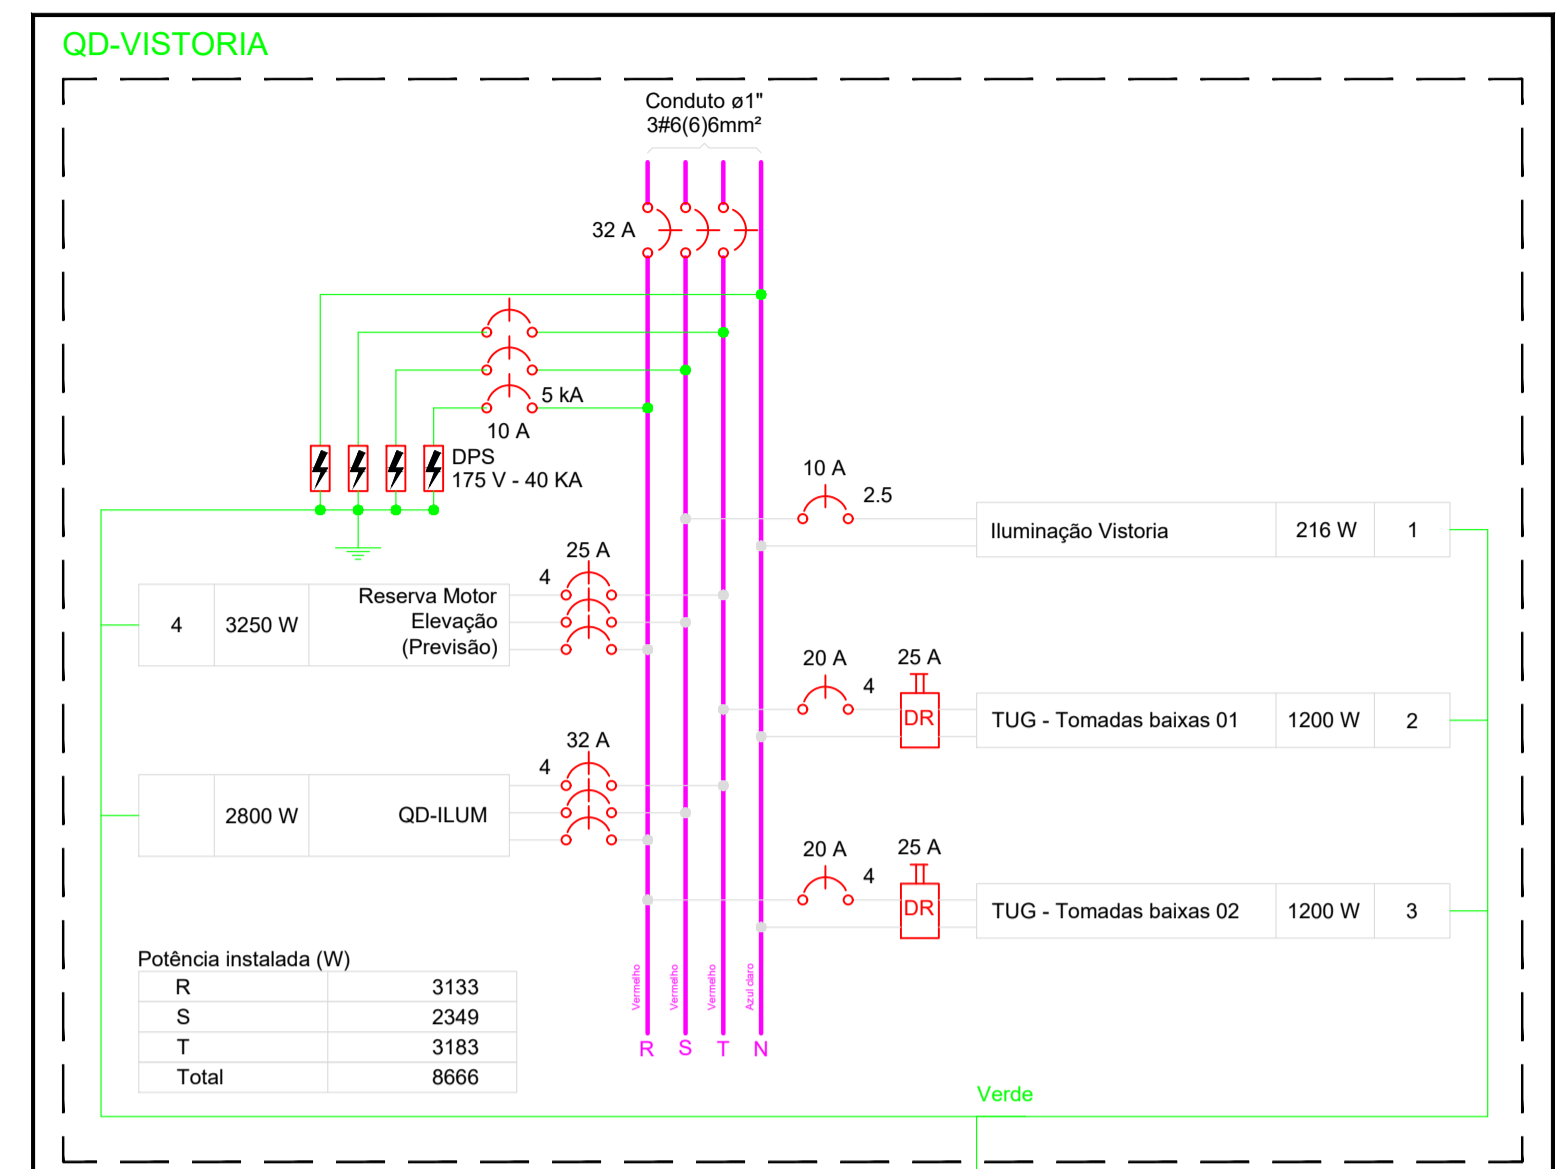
QD-VISTORIA

Conduto ø1"
3#6(6)6mm²

32 A

5 kA
10 A

DPS
175 V - 40 KA

10 A
2.5

| Iluminação Vistoria | 216 W | 1 |
|---|---|---|

25 A
4

| 4 | 3250 W | Reserva Motor Elevação (Previsão) |
|---|---|---|

20 A
4
25 A
DR

| TUG - Tomadas baixas 01 | 1200 W | 2 |
|---|---|---|

32 A
4

| | 2800 W | QD-ILUM |
|---|---|---|

20 A
4
25 A
DR

| TUG - Tomadas baixas 02 | 1200 W | 3 |
|---|---|---|

Potência instalada (W)

| R | 3133 |
|---|---|
| S | 2349 |
| T | 3183 |
| Total | 8666 |

Vermelho Vermelho Vermelho Azul claro
R S T N

Verde